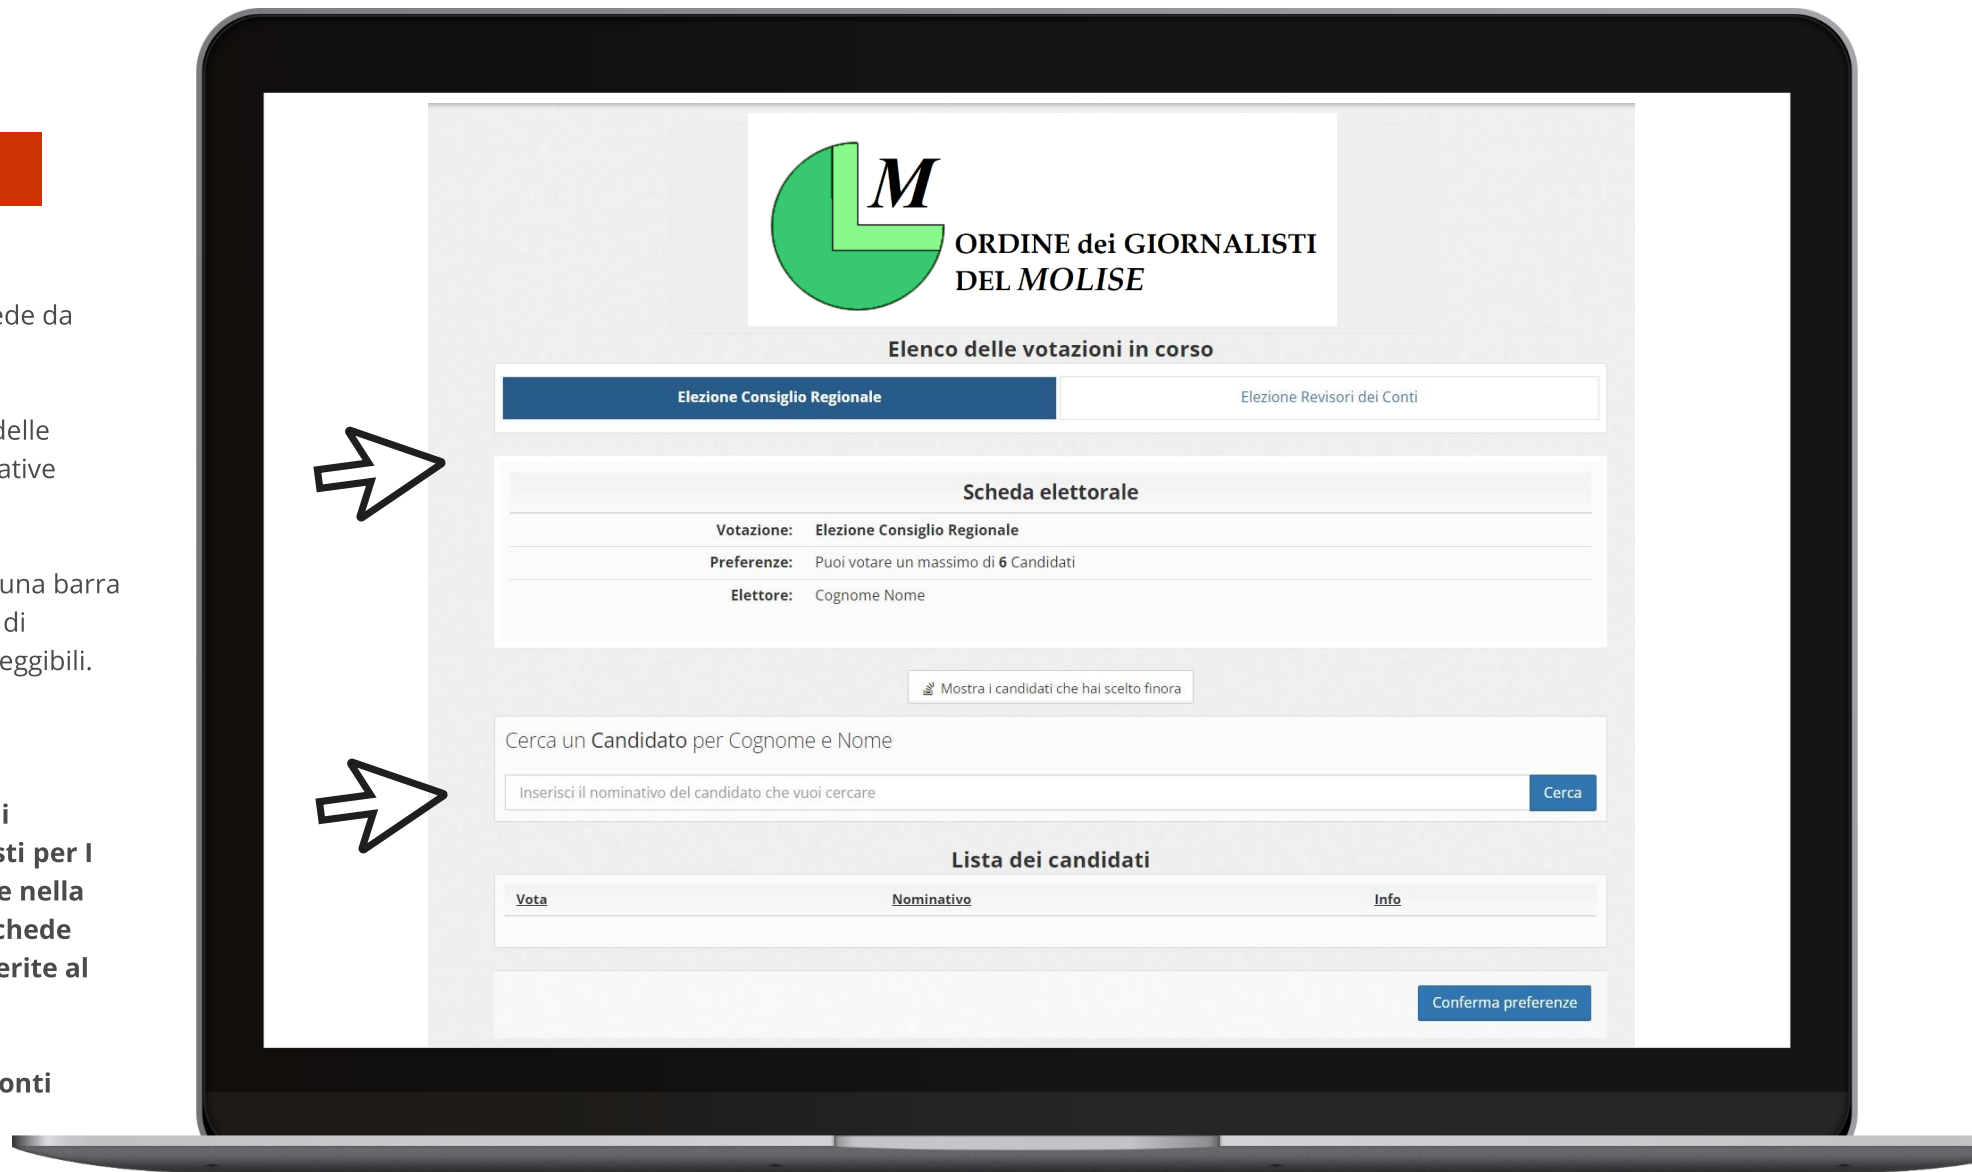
ede da

delle
ative

una barra
di
eggibili.

i
sti per I
e nella
chede
erite al

onti

M
ORDINE dei GIORNALISTI
DEL MOLISE

Elenco delle votazioni in corso

Elezione Consiglio Regionale | Elezione Revisori dei Conti

Scheda elettorale

Votazione: Elezione Consiglio Regionale
Preferenze: Puoi votare un massimo di 6 Candidati
Elettore: Cognome Nome

Mostra i candidati che hai scelto finora

Cerca un Candidato per Cognome e Nome

Inserisci il nominativo del candidato che vuoi cercare
Cerca

Lista dei candidati

| Vota | Nominativo | Info |
|---|---|---|

Conferma preferenze